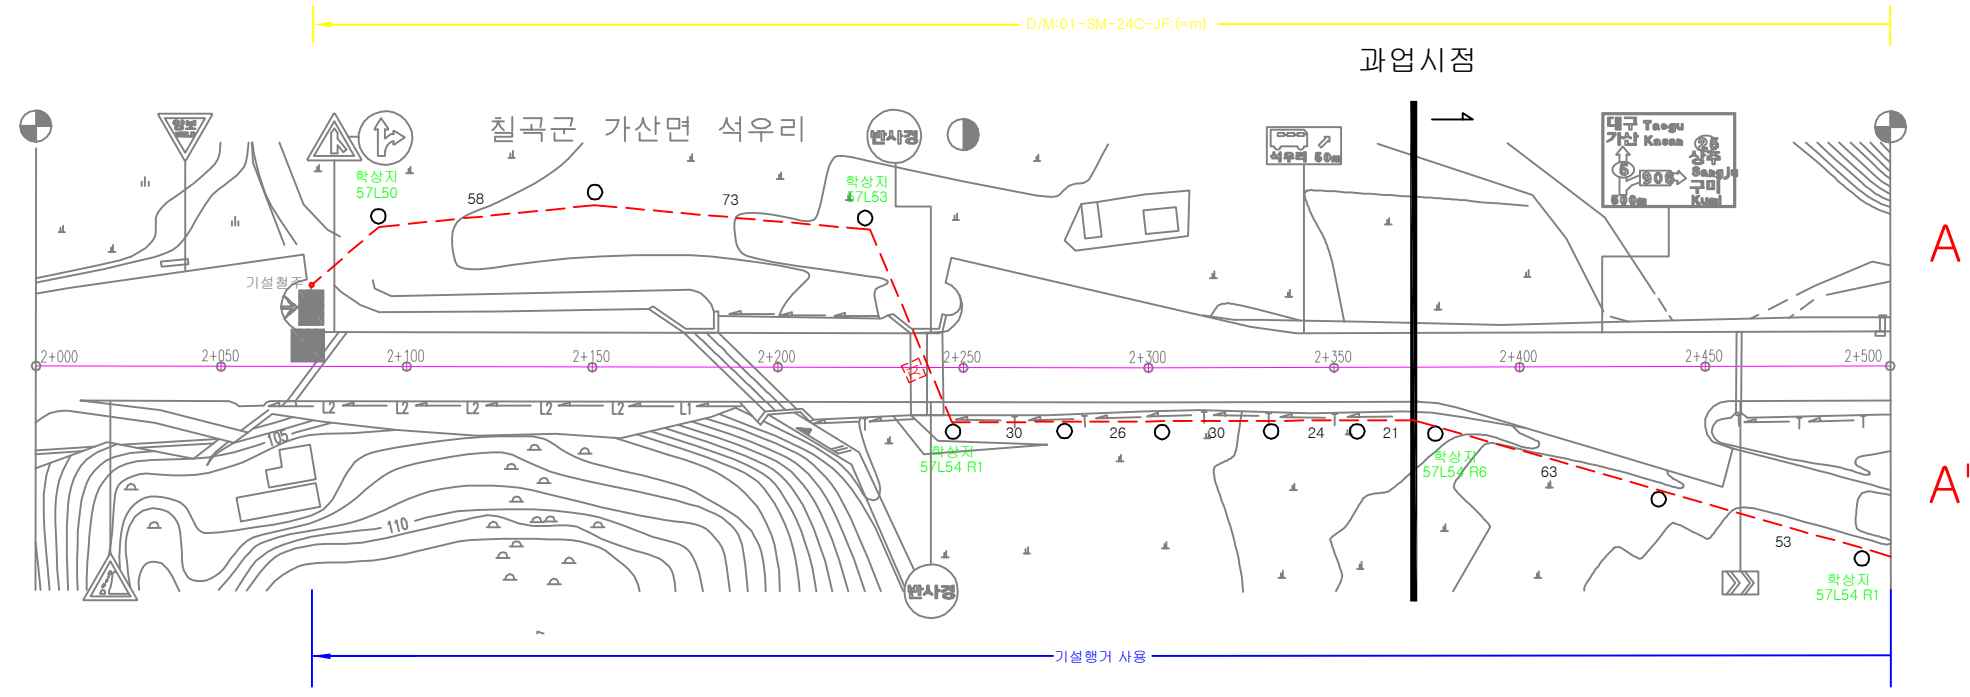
D/M:01-SM-24C-JF:(=m)

과업시점

칠곡군 가산면 석우리

양보

반사경

학상지
57L50

58

73

학상지
57L53

석우리 50m

대구 Taegu
가산 Kasan
25
상주 Sangju
구미 Kumi
908
5
500m

A

A'

기설철주

2+000
2+050
2+100
2+150
2+200
2+250
2+300
2+350
2+400
2+450
2+500

L2
L2
L2
L2
L2
L1

105

110

30
26
30
24
21

학상지
57L54 R1

학상지
57L54 R6

63

53

학상지
57L54 R1

반사경

기설행거 사용